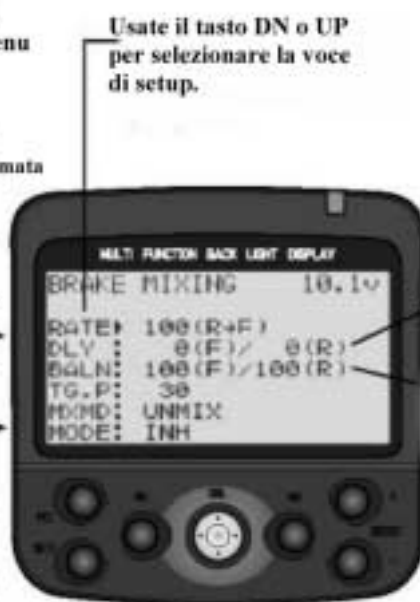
enu

mata

Usate il tasto DN o UP per selezionare la voce di setup.

MULTI FUNCTION BACK LIGHT DISPLAY

BRAKE MIXING 10.1v
RATE: 100(R+F)
DLY : 0(F)/ 0(R)
BALN: 100(F)/100(R)
TG.P: 30
MXMD: UNMIX
MODE: INH